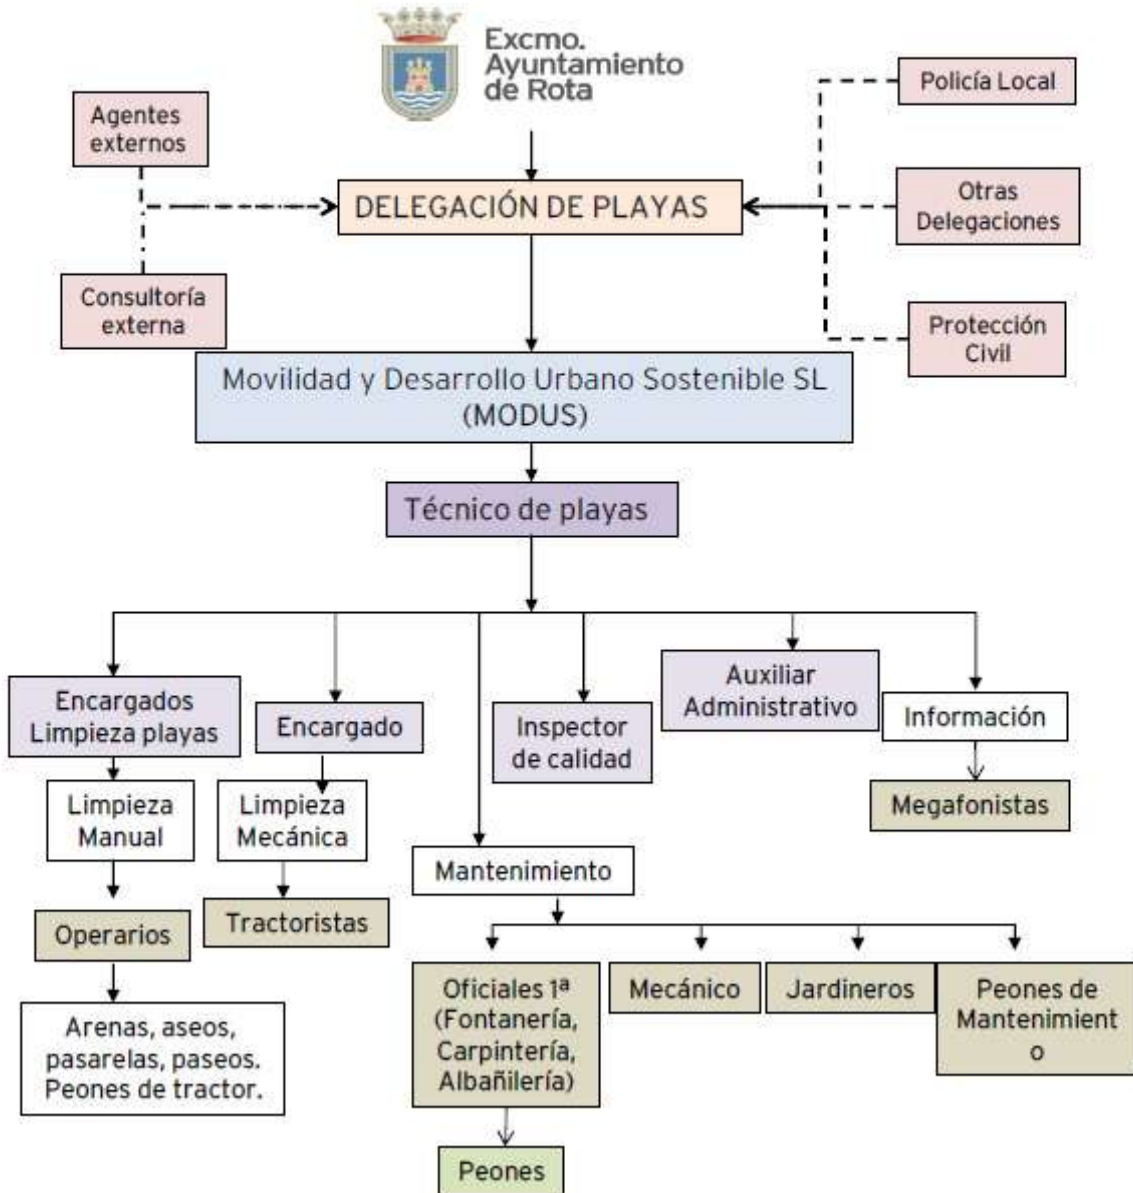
Excmo. Ayuntamiento de Rota

Agentes externos

Policía Local

DELEGACIÓN DE PLAYAS

Otras Delegaciones

Consultoría externa

Protección Civil

Movilidad y Desarrollo Urbano Sostenible SL (MODUS)

Técnico de playas

Encargados Limpieza playas

Encargado

Inspector de calidad

Auxiliar Administrativo

Información

Megafonistas

Limpieza Manual

Limpieza Mecánica

Mantenimiento

Operarios

Tractoristas

Arenas, aseos, pasarelas, paseos. Peones de tractor.

Oficiales 1ª (Fontanería, Carpintería, Albañilería)

Mecánico

Jardineros

Peones de Mantenimient o

Peones